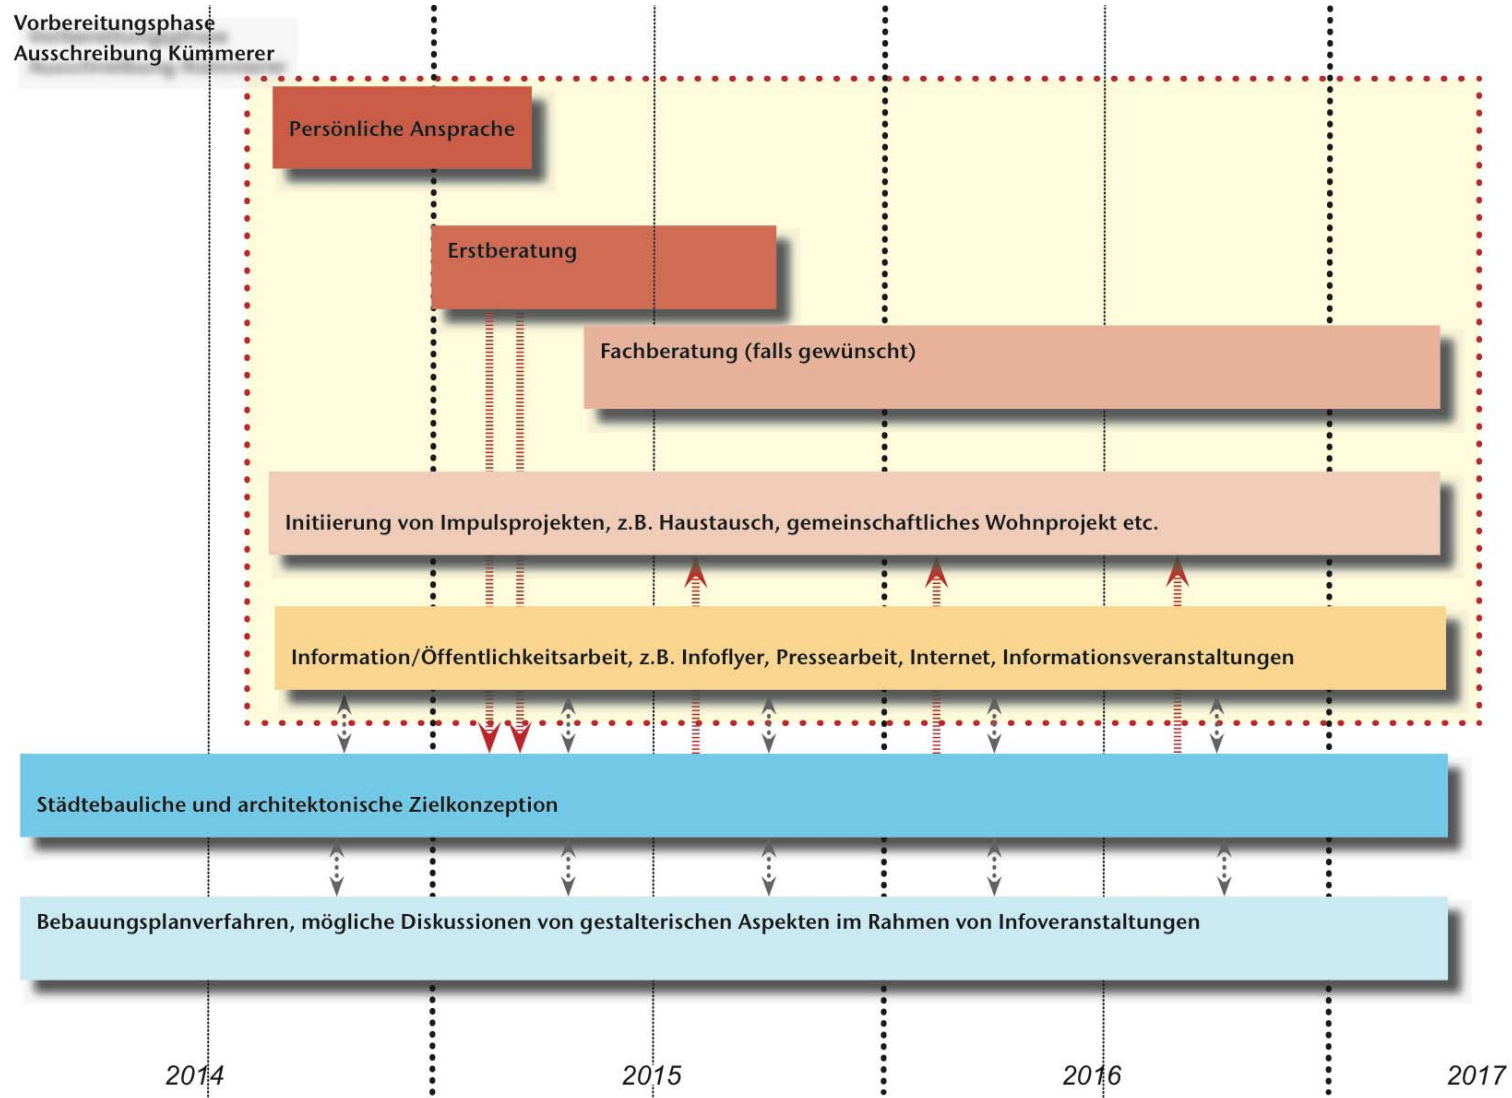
Vorbereitungsphase
Ausschreibung Kümmerer

Persönliche Ansprache

Erstberatung

Fachberatung (falls gewünscht)

Initiierung von Impulsprojekten, z.B. Haustausch, gemeinschaftliches Wohnprojekt etc.

Information/Öffentlichkeitsarbeit, z.B. Infoflyer, Pressearbeit, Internet, Informationsveranstaltungen

Städtebauliche und architektonische Zielkonzeption

Bebauungsplanverfahren, mögliche Diskussionen von gestalterischen Aspekten im Rahmen von Infoveranstaltungen

2014

2015

2016

2017